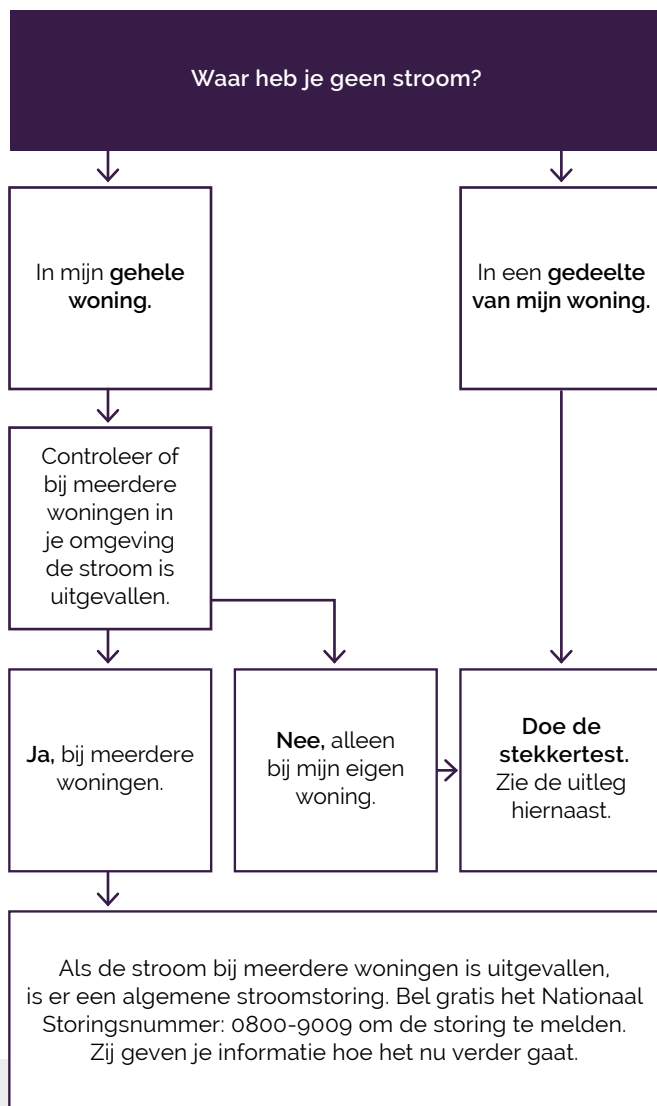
Waar heb je geen stroom?

In mijn **gehele woning.**

In een **gedeelte van mijn woning.**

Controleer of bij meerdere woningen in je omgeving de stroom is uitgevallen.

**Ja,** bij meerdere woningen.

**Nee,** alleen bij mijn eigen woning.

**Doe de stekkertest.** Zie de uitleg hiernaast.

Als de stroom bij meerdere woningen is uitgevallen, is er een algemene stroomstoring. Bel gratis het Nationaal Storingsnummer: 0800-9009 om de storing te melden. Zij geven je informatie hoe het nu verder gaat.